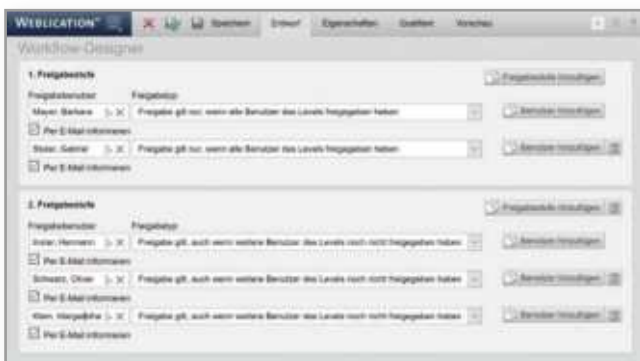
WEBLICATION
Speichern
Entwurf
Eigenschaften
Quellen
Vorschau

Workflow-Designer

1. Freigabestufe
Freigabestufe hinzufügen
Freigabebenutzer
Freigabetyp
Mayer, Barbara
Freigabe gilt nur, wenn alle Benutzer des Levels freigegeben haben
Benutzer hinzufügen
Per E-Mail informieren
Bauer, Gabriel
Freigabe gilt nur, wenn alle Benutzer des Levels freigegeben haben
Benutzer hinzufügen
Per E-Mail informieren

2. Freigabestufe
Freigabestufe hinzufügen
Freigabebenutzer
Freigabetyp
Anzer, Hermann
Freigabe gilt, auch wenn weitere Benutzer des Levels noch nicht freigegeben haben
Benutzer hinzufügen
Per E-Mail informieren
Schwarz, Oliver
Freigabe gilt, auch wenn weitere Benutzer des Levels noch nicht freigegeben haben
Benutzer hinzufügen
Per E-Mail informieren
Klein, Margarethe
Freigabe gilt, auch wenn weitere Benutzer des Levels noch nicht freigegeben haben
Benutzer hinzufügen
Per E-Mail informieren